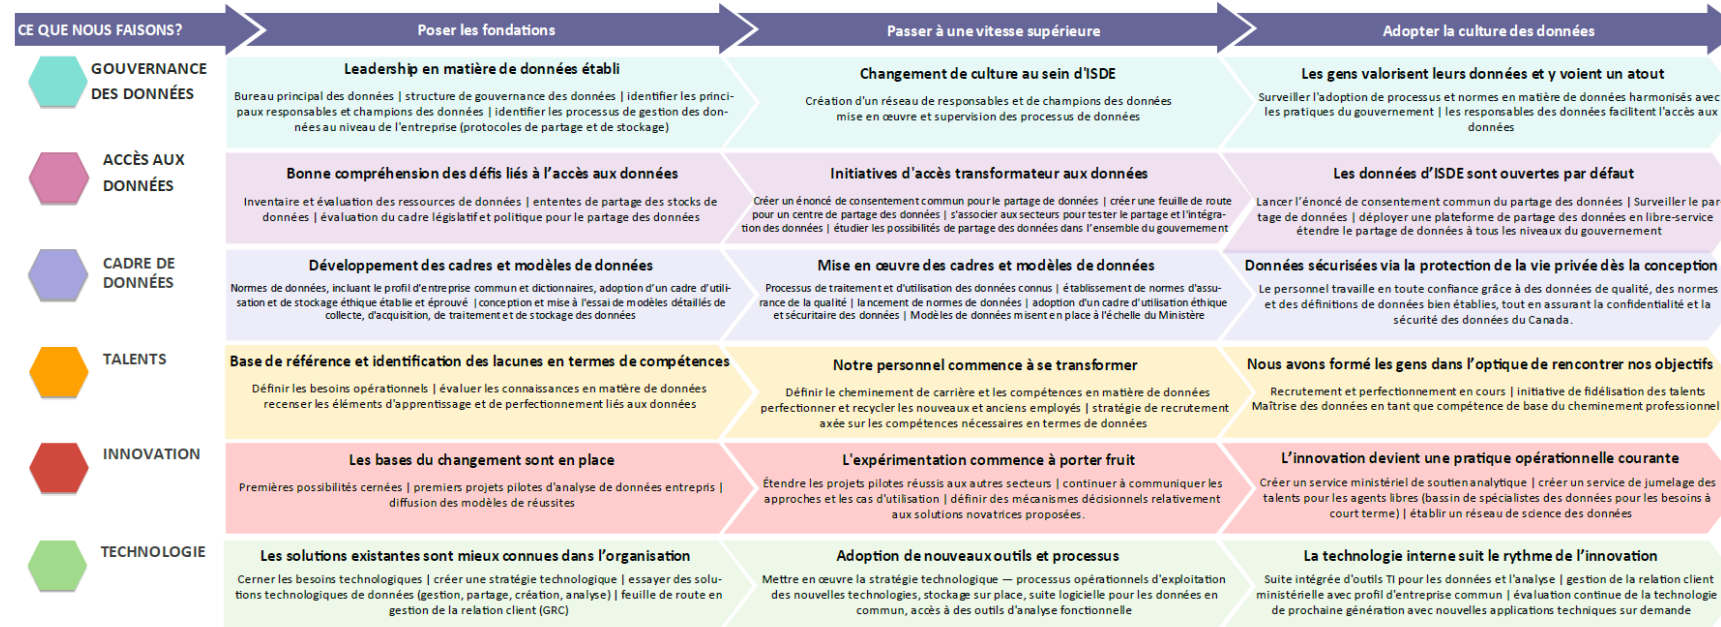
CE QUE NOUS FAISONS?

Poser les fondations

Passer à une vitesse supérieure

Adopter la culture des données

GOUVERNANCE DES DONNÉES

Leadership en matière de données établi

Bureau principal des données | structure de gouvernance des données | identifier les principaux responsables et champions des données | identifier les processus de gestion des données au niveau de l'entreprise (protocoles de partage et de stockage)

Changement de culture au sein d'ISDE

Création d'un réseau de responsables et de champions des données mise en œuvre et supervision des processus de données

Les gens valorisent leurs données et y voient un atout

Surveiller l'adoption de processus et normes en matière de données harmonisés avec les pratiques du gouvernement | les responsables des données facilitent l'accès aux données

ACCÈS AUX DONNÉES

Bonne compréhension des défis liés à l'accès aux données

Inventaire et évaluation des ressources de données | ententes de partage des stocks de données | évaluation du cadre législatif et politique pour le partage des données

Initiatives d'accès transformateur aux données

Créer un énoncé de consentement commun pour le partage de données | créer une feuille de route pour un centre de partage des données | s'associer aux secteurs pour tester le partage et l'intégration des données | étudier les possibilités de partage des données dans l'ensemble du gouvernement

Les données d'ISDE sont ouvertes par défaut

Lancer l'énoncé de consentement commun du partage des données | Surveiller le partage de données | déployer une plateforme de partage des données en libre-service étendre le partage de données à tous les niveaux du gouvernement

CADRE DE DONNÉES

Développement des cadres et modèles de données

Normes de données, incluant le profil d'entreprise commun et dictionnaires, adoption d'un cadre d'utilisation et de stockage éthique établi et éprouvé | conception et mise à l'essai de modèles détaillés de collecte, d'acquisition, de traitement et de stockage des données

Mise en œuvre des cadres et modèles de données

Processus de traitement et d'utilisation des données connus | établissement de normes d'assurance de la qualité | lancement de normes de données | adoption d'un cadre d'utilisation éthique et sécuritaire des données | Modèles de données mis en place à l'échelle du Ministère

Données sécurisées via la protection de la vie privée dès la conception

Le personnel travaille en toute confiance grâce à des données de qualité, des normes et des définitions de données bien établies, tout en assurant la confidentialité et la sécurité des données du Canada.

TALENTS

Base de référence et identification des lacunes en termes de compétences

Définir les besoins opérationnels | évaluer les connaissances en matière de données recenser les éléments d'apprentissage et de perfectionnement liés aux données

Notre personnel commence à se transformer

Définir le cheminement de carrière et les compétences en matière de données perfectionner et recycler les nouveaux et anciens employés | stratégie de recrutement axée sur les compétences nécessaires en termes de données

Nous avons formé les gens dans l'optique de rencontrer nos objectifs

Recrutement et perfectionnement en cours | initiative de fidélisation des talents Maîtrise des données en tant que compétence de base du cheminement professionnel

INNOVATION

Les bases du changement sont en place

Premières possibilités cernées | premiers projets pilotes d'analyse de données entrepris | diffusion des modèles de réussites

L'expérimentation commence à porter fruit

Étendre les projets pilotes réussis aux autres secteurs | continuer à communiquer les approches et les cas d'utilisation | définir des mécanismes décisionnels relativement aux solutions novatrices proposées.

L'innovation devient une pratique opérationnelle courante

Créer un service ministériel de soutien analytique | créer un service de jumelage des talents pour les agents libres (bassin de spécialistes des données pour les besoins à court terme) | établir un réseau de science des données

TECHNOLOGIE

Les solutions existantes sont mieux connues dans l'organisation

Cerner les besoins technologiques | créer une stratégie technologique | essayer des solutions technologiques de données (gestion, partage, création, analyse) | feuille de route en gestion de la relation client (GRC)

Adoption de nouveaux outils et processus

Mettre en œuvre la stratégie technologique — processus opérationnels d'exploitation des nouvelles technologies, stockage sur place, suite logicielle pour les données en commun, accès à des outils d'analyse fonctionnelle

La technologie interne suit le rythme de l'innovation

Suite intégrée d'outils TI pour les données et l'analyse | gestion de la relation client ministérielle avec profil d'entreprise commun | évaluation continue de la technologie de prochaine génération avec nouvelles applications techniques sur demande